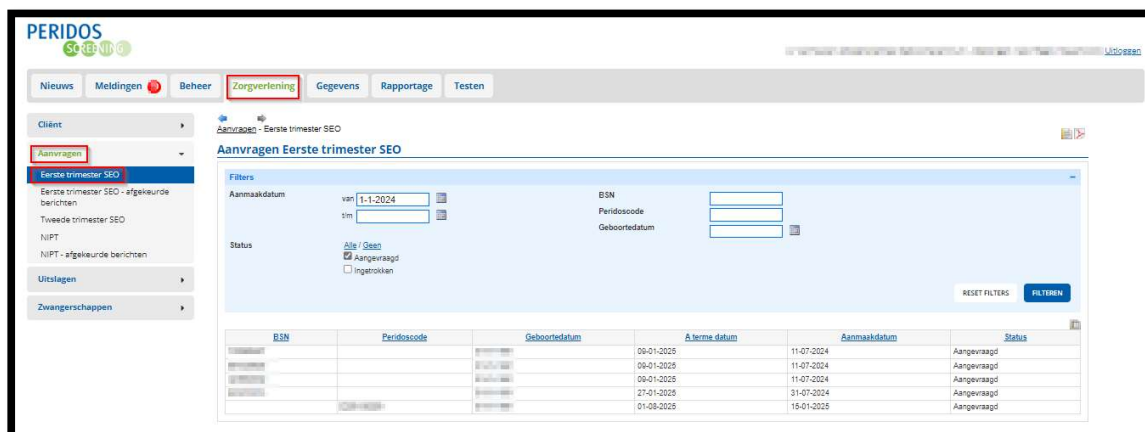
PERIDOS
SCREENING

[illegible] Uitloggen

Nieuws | Meldingen | Beheer | Zorgverlening | Gegevens | Rapportage | Testen

Cliënt
Aanvragen
Eerste trimester SEO
Eerste trimester SEO - afgekeurde berichten
Tweede trimester SEO
NIPT
NIPT - afgekeurde berichten
Uitslagen
Zwangerschappen

Aanvragen - Eerste trimester SEO

Aanvragen Eerste trimester SEO

Filters

Aanmaakdatum van 1-1-2024
t/m

BSN
Peridoscode
Geboortedatum

Status Alle / Geen
☑ Aangevraagd
☐ Ingetrokken

RESET FILTERS FILTEREN

| BSN | Peridoscode | Geboortedatum | A terme datum | Aanmaakdatum | Status |
|---|---|---|---|---|---|
| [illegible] | | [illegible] | 09-01-2025 | 11-07-2024 | Aangevraagd |
| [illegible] | | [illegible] | 09-01-2025 | 11-07-2024 | Aangevraagd |
| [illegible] | | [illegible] | 09-01-2025 | 11-07-2024 | Aangevraagd |
| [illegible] | | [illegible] | 27-01-2025 | 31-07-2024 | Aangevraagd |
| | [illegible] | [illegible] | 01-08-2025 | 15-01-2025 | Aangevraagd |